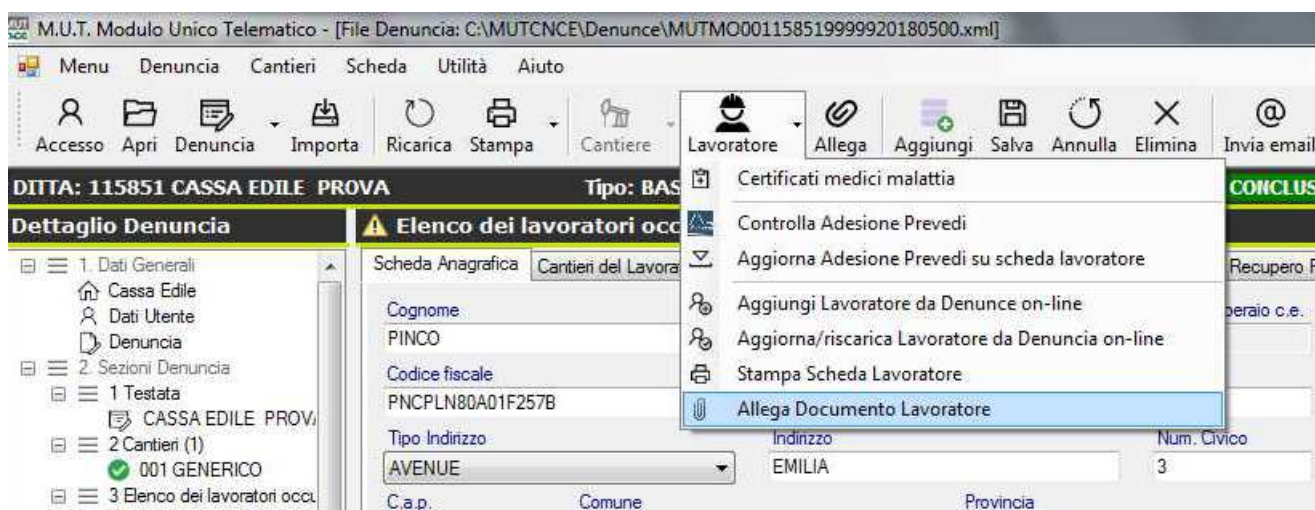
M.U.T. Modulo Unico Telematico - [File Denuncia: C:\MUTCNCE\Denunce\MUTMO00115851999920180500.xml]

Menu Denuncia Cantieri Scheda Utilità Aiuto

Accesso Apri Denuncia Importa Ricarica Stampa Cantiere Lavoratore Allega Aggiungi Salva Annulla Elimina Invia email

DITTA: 115851 CASSA EDILE PROVA Tipo: BAS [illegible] CONCLUS

Dettaglio Denuncia

Elenco dei lavoratori occ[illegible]

1. Dati Generali
Cassa Edile
Dati Utente
Denuncia
2. Sezioni Denuncia
1 Testata
CASSA EDILE PROV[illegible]
2 Cantieri (1)
001 GENERICO
3 Elenco dei lavoratori occu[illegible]

Scheda Anagrafica Cantieri del Lavora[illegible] Recupero F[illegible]

Cognome
PINCO
Codice fiscale
PNCPLN80A01F257B
Tipo Indirizzo
AVENUE
Indirizzo
EMILIA
Num. Civico
3
C.a.p.
Comune
Provincia
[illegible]peraio c.e.

Certificati medici malattia
Controlla Adesione Prevedi
Aggiorna Adesione Prevedi su scheda lavoratore
Aggiungi Lavoratore da Denunce on-line
Aggiorna/riscarica Lavoratore da Denuncia on-line
Stampa Scheda Lavoratore
Allega Documento Lavoratore